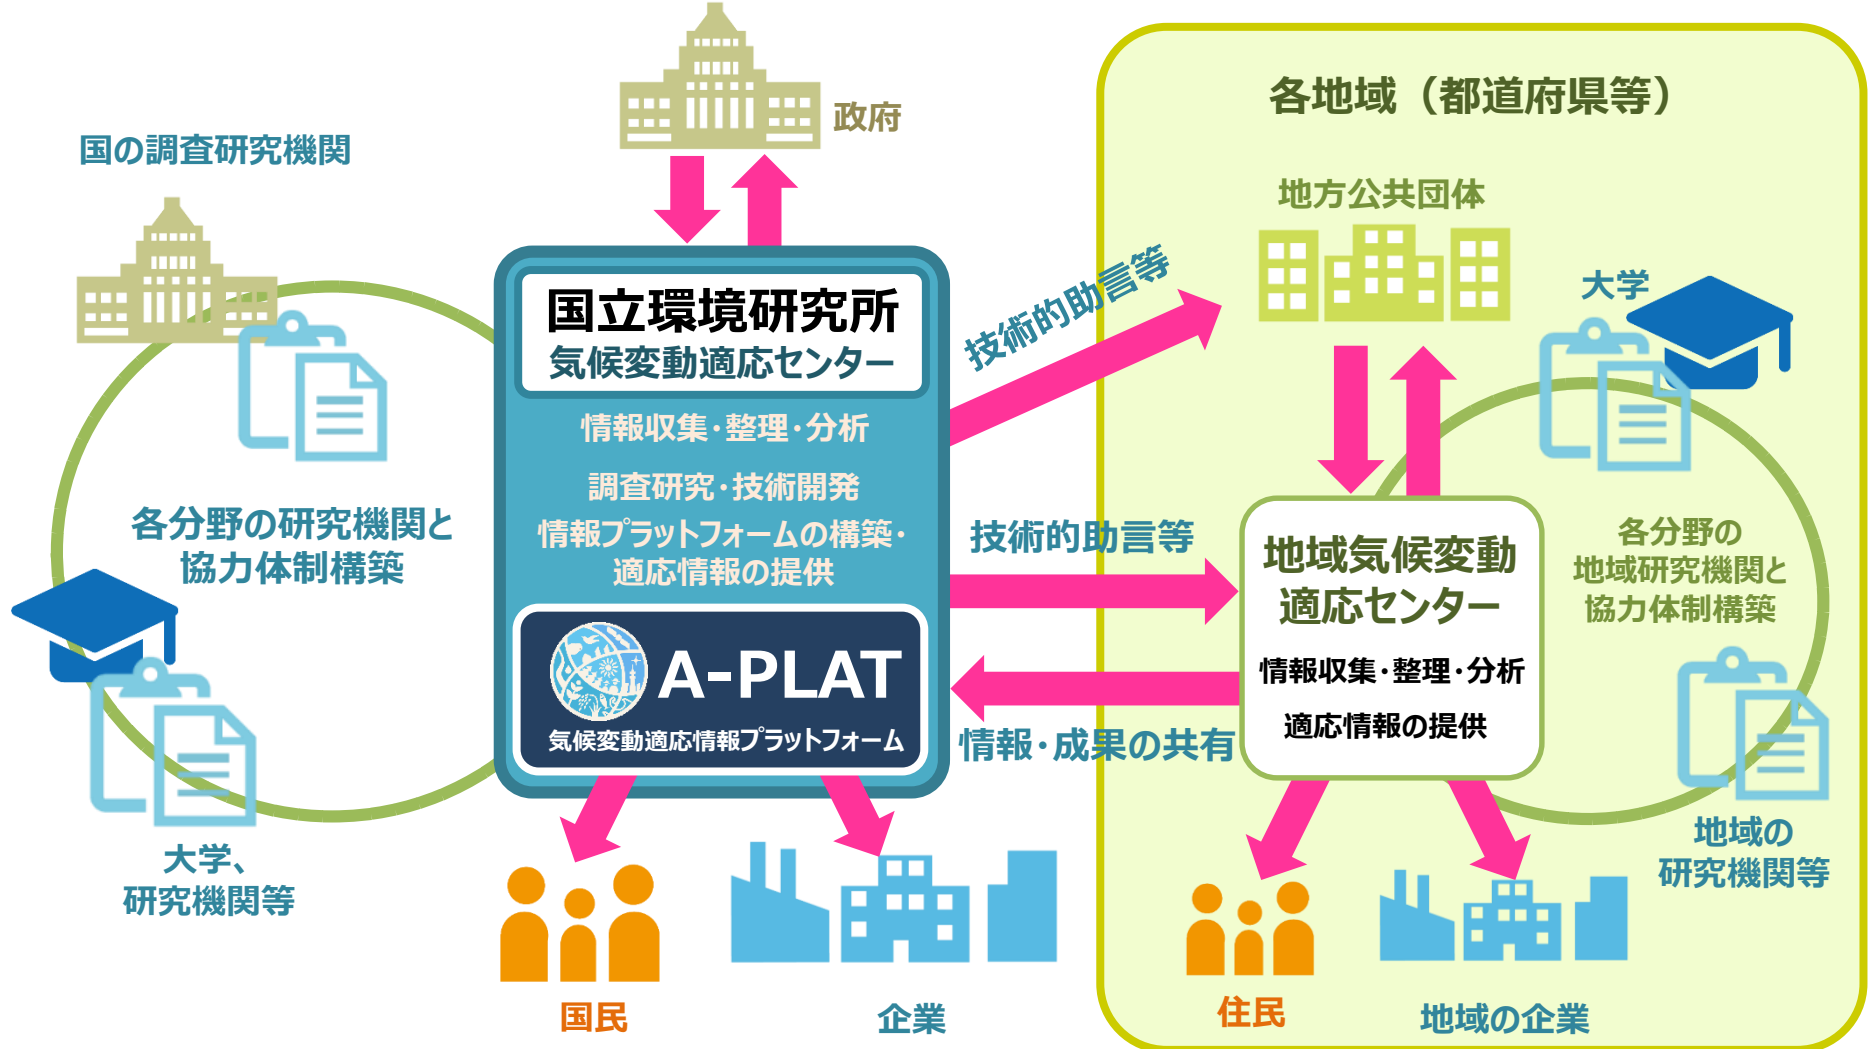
政府

国の調査研究機関

各分野の研究機関と協力体制構築

大学、研究機関等

国立環境研究所
気候変動適応センター

情報収集・整理・分析

調査研究・技術開発

情報プラットフォームの構築・適応情報の提供

A-PLAT
気候変動適応情報プラットフォーム

国民

企業

技術的助言等

技術的助言等

情報・成果の共有

各地域（都道府県等）

地方公共団体

大学

地域気候変動適応センター

情報収集・整理・分析

適応情報の提供

各分野の地域研究機関と協力体制構築

地域の研究機関等

住民

地域の企業